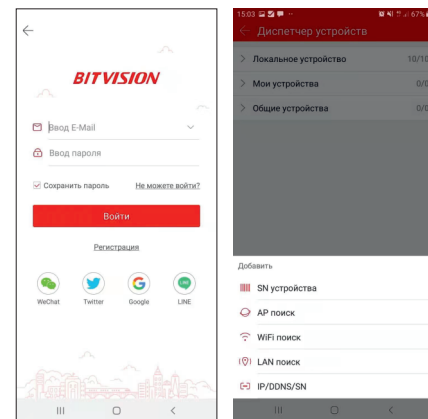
BITVISION

Ввод E-Mail

Ввод пароля

Сохранить пароль

Не можете войти?

Войти

Регистрация

WeChat

Twitter

Google

LINE

15:03

67%

Диспетчер устройств

Локальное устройство

10/10

Мои устройства

0/0

Общие устройства

0/0

Добавить

SN устройства

AP поиск

WiFi поиск

LAN поиск

IP/DDNS/SN